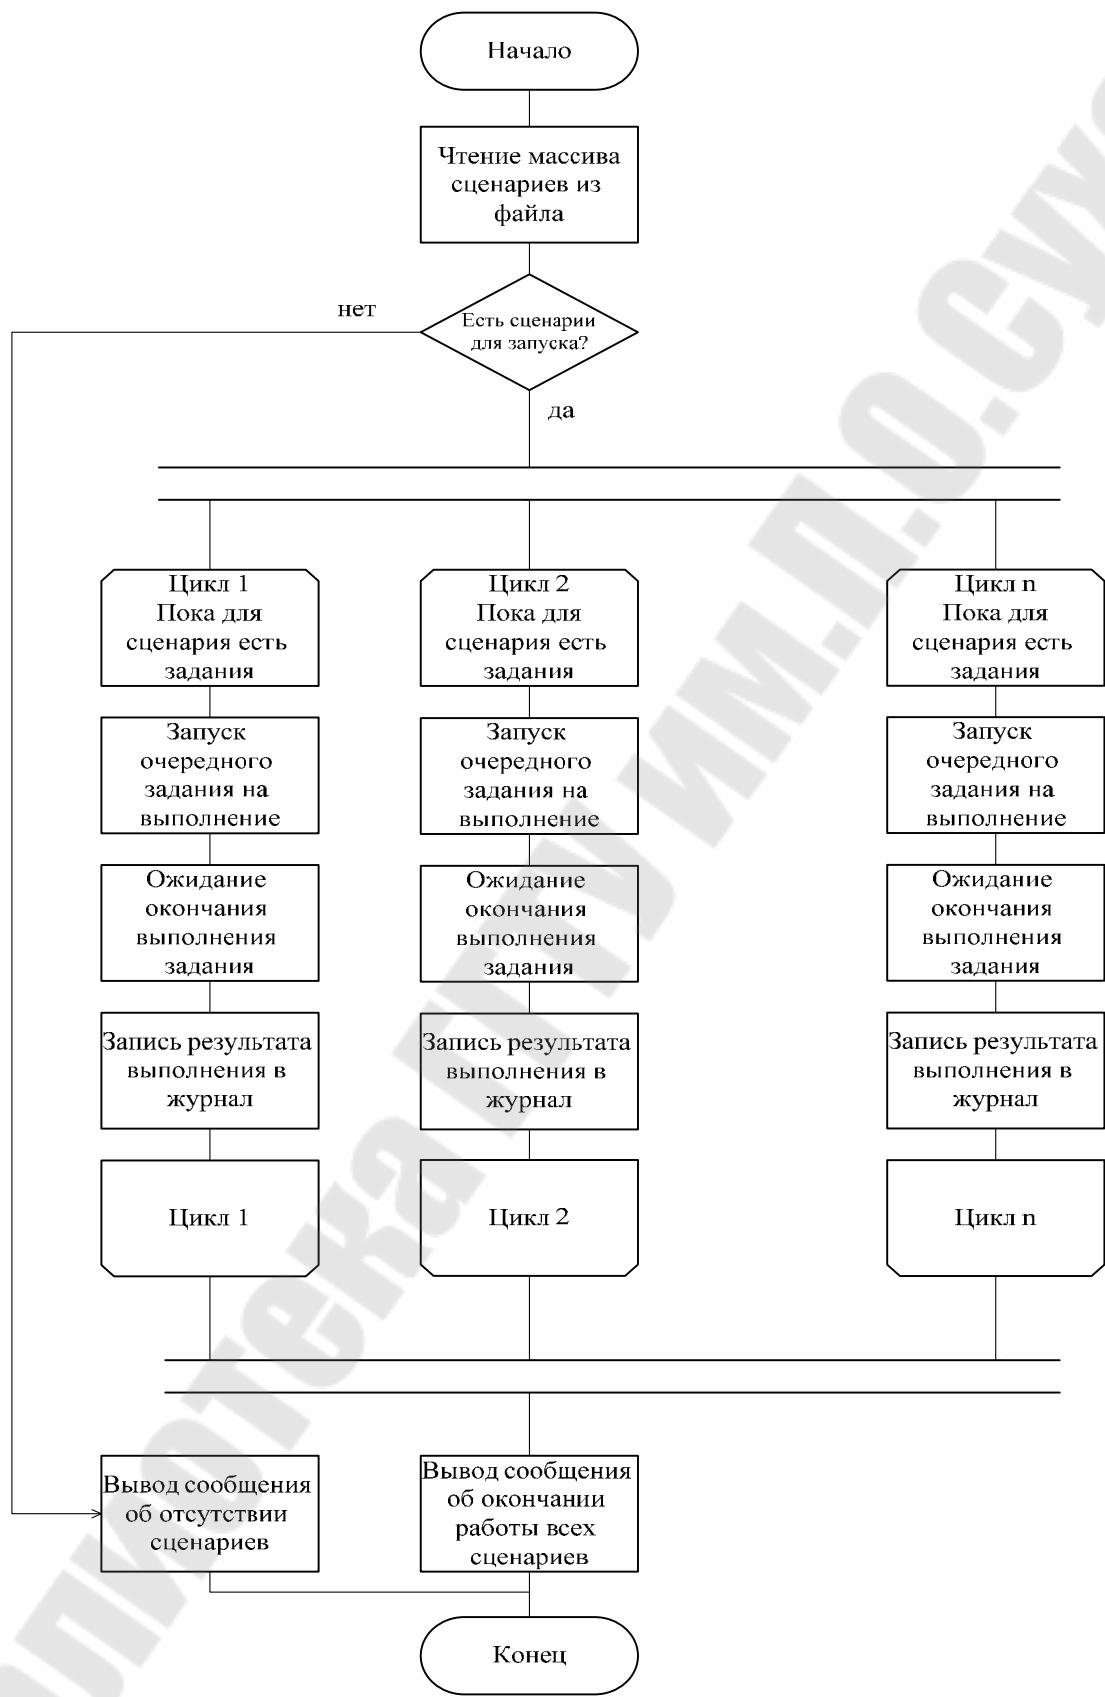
Начало

Чтение массива сценариев из файла

нет

Есть сценарии для запуска?

да

Цикл 1
Пока для сценария есть задания

Запуск очередного задания на выполнение

Ожидание окончания выполнения задания

Запись результата выполнения в журнал

Цикл 1

Цикл 2
Пока для сценария есть задания

Запуск очередного задания на выполнение

Ожидание окончания выполнения задания

Запись результата выполнения в журнал

Цикл 2

Цикл n
Пока для сценария есть задания

Запуск очередного задания на выполнение

Ожидание окончания выполнения задания

Запись результата выполнения в журнал

Цикл n

Вывод сообщения об отсутствии сценариев

Вывод сообщения об окончании работы всех сценариев

Конец

Библиотека ГГТУ им. П.О.Сухого